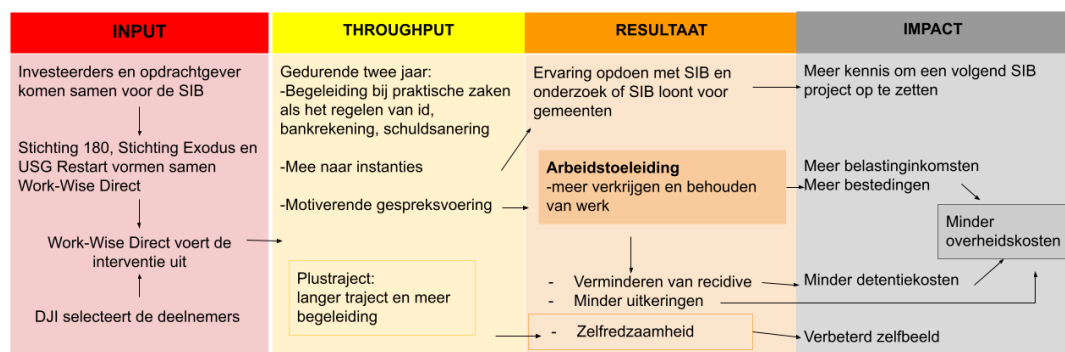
INPUT

Investeerders en opdrachtgever komen samen voor de SIB

Stichting 180, Stichting Exodus en USG Restart vormen samen Work-Wise Direct

Work-Wise Direct voert de interventie uit

DJI selecteert de deelnemers

THROUGHPUT

Gedurende twee jaar:
-Begeleiding bij praktische zaken als het regelen van id, bankrekening, schuldsanering

-Mee naar instanties

-Motiverende gespreksvoering

Plustraject:
langer traject en meer begeleiding

RESULTAAT

Ervaring opdoen met SIB en onderzoek of SIB loont voor gemeenten

Arbeidstoeleiding
-meer verkrijgen en behouden van werk

- Verminderen van recidive
- Minder uitkeringen

- Zelfredzaamheid

IMPACT

Meer kennis om een volgend SIB project op te zetten

Meer belastinginkomsten
Meer bestedingen

Minder overheidskosten

Minder detentiekosten

Verbeterd zelfbeeld